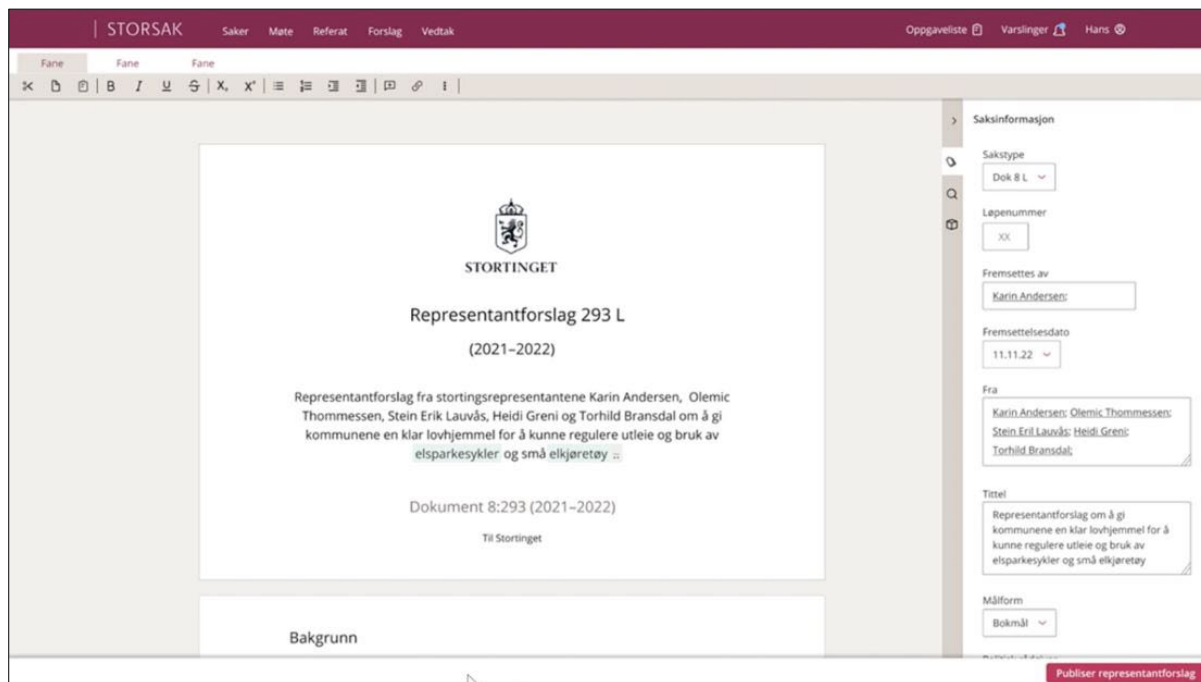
| STORSAK Saker Møte Referat Forslag Vedtak

Oppgaveliste Varslinger Hans

Fane Fane Fane

$X_2$ $X^2$

STORTINGET

Representantforslag 293 L

(2021–2022)

Representantforslag fra stortingsrepresentantene Karin Andersen, Olemic Thommessen, Stein Erik Lauvås, Heidi Greni og Torhild Bransdal om å gi kommunene en klar lovhjemmel for å kunne regulere utleie og bruk av elsparkesykler og små elkjøretøy

Dokument 8:293 (2021–2022)

Til Stortinget

Bakgrunn

Saksinformasjon

Sakstype

Dok 8 L

Løpenummer

XX

Fremsettes av

Karin Andersen;

Fremsettelsesdato

11.11.22

Fra

Karin Andersen; Olemic Thommessen; Stein Eril Lauvås; Heidi Greni; Torhild Bransdal;

Tittel

Representantforslag om å gi kommunene en klar lovhjemmel for å kunne regulere utleie og bruk av elsparkesykler og små elkjøretøy

Målform

Bokmål

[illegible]

Publiser representantforslag